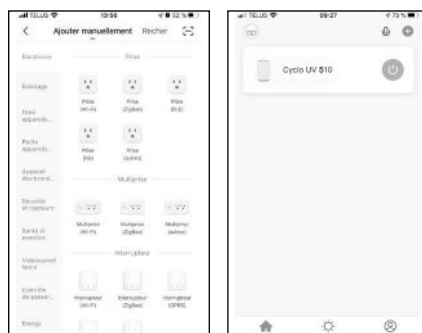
TELUS 10:56 52 %

Ajouter manuellement Recher

Electricien

Prise

Éclairage

Prise (Wi-Fi)

Prise (Zigbee)

Prise (BLE)

Gros appareils

Petits appareils

Prise (NB)

Prise (autres)

Appareil électroménag.

Multiprise

Sécurité et capteurs

Multiprise (Wi-Fi)

Multiprise (Zigbee)

Multiprise (autres)

Santé et exercice

Interrupteur

Vidéosurveillance

Contrôle de passer...

Interrupteur (Wi-Fi)

Interrupteur (Zigbee)

Interrupteur (GPRS)

Energy

TELUS 09:27 73 %

Cyclo UV 510